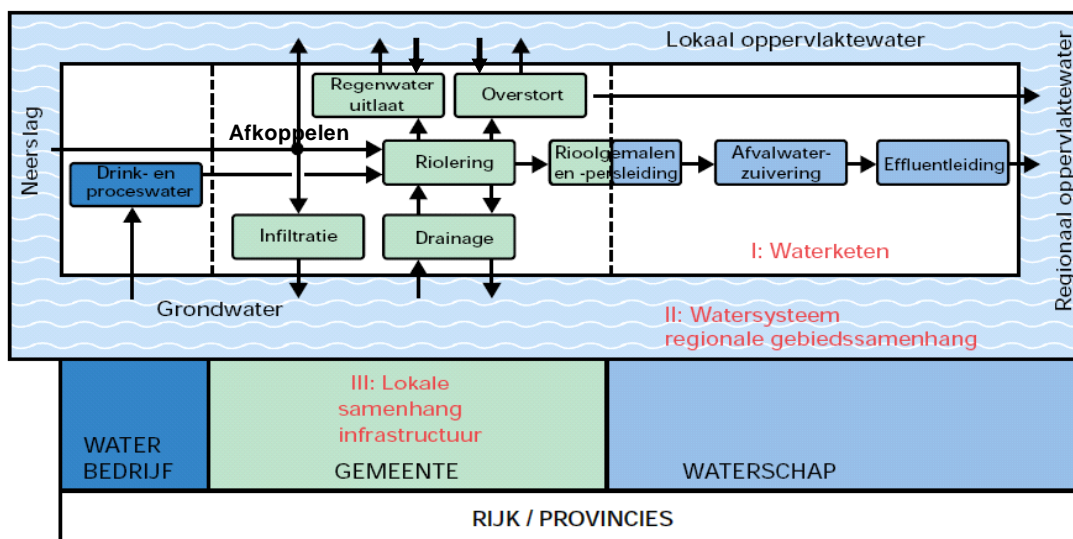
Lokaal oppervlaktewater

Neerslag

Regenwater uitlaat

Overstort

Afkoppelen

Riolering

Rioolgemalen en -persleiding

Afvalwaterzuivering

Effluentleiding

Regionaal oppervlaktewater

Drink- en proceswater

Infiltratie

Drainage

I: Waterketen

Grondwater

II: Watersysteem regionale gebiedssamenhang

III: Lokale samenhang infrastructuur

WATER BEDRIJF

GEMEENTE

WATERSCHAP

RIJK / PROVINCIES